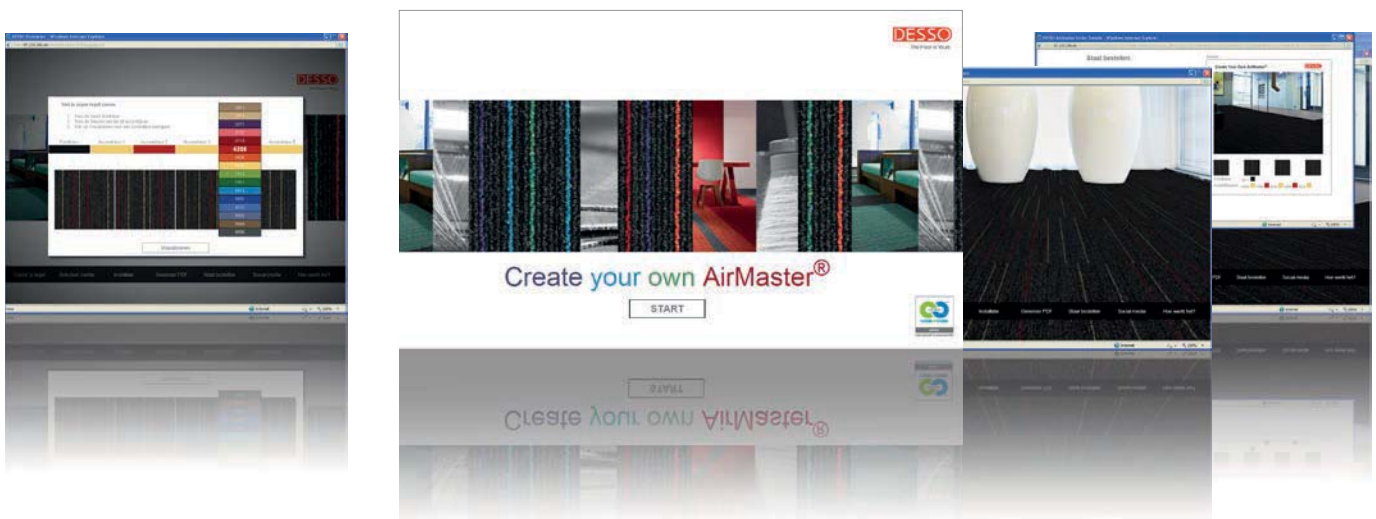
DESSO

Create your own AirMaster®

START

DESSO

Create your own AirMaster

Staal bestellen

Create Your Own AirMaster

Installatie

Genereer PDF

Staal bestellen

Social media

Hoe werkt het?

4208

Staal bestellen

Social media

Hoe werkt het?

Internet